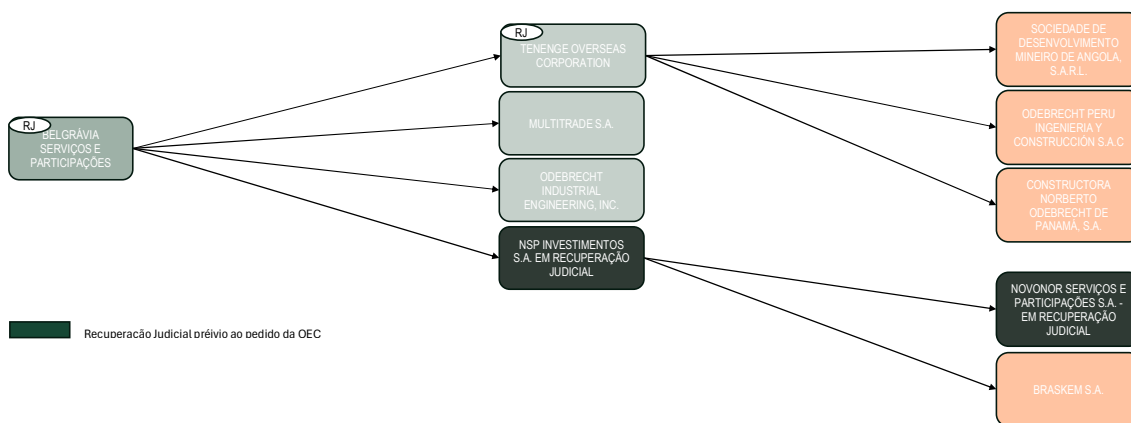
RJ
BELGRÁVIA SERVIÇOS E PARTICIPAÇÕES

RJ
TENENGE OVERSEAS CORPORATION

MULTITRADE S.A.

ODEBRECHT INDUSTRIAL ENGINEERING, INC.

NSP INVESTIMENTOS S.A. EM RECUPERAÇÃO JUDICIAL

SOCIEDADE DE DESENVOLVIMENTO MINEIRO DE ANGOLA, S.A.R.L.

ODEBRECHT PERU INGENIERIA Y CONSTRUCCIÓN S.A.C

CONSTRUCTORA NORBERTO ODEBRECHT DE PANAMÁ, S.A.

NOVONOR SERVIÇOS E PARTICIPAÇÕES S.A. - EM RECUPERAÇÃO JUDICIAL

BRASKEM S.A.

Recuperação Judicial préivio ao pedido da OEC